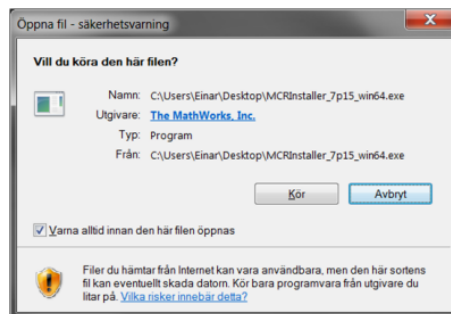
Öppna fil - säkerhetsvarning

Vill du köra den här filen?

Namn: C:\Users\Einar\Desktop\MCRInstaller_7p15_win64.exe
Utgivare: The MathWorks, Inc.
Typ: Program
Från: C:\Users\Einar\Desktop\MCRInstaller_7p15_win64.exe

Kör
Avbryt

Varna alltid innan den här filen öppnas

Filer du hämtar från Internet kan vara användbara, men den här sortens fil kan eventuellt skada datorn. Kör bara programvara från utgivare du litar på. Vilka risker innebär detta?